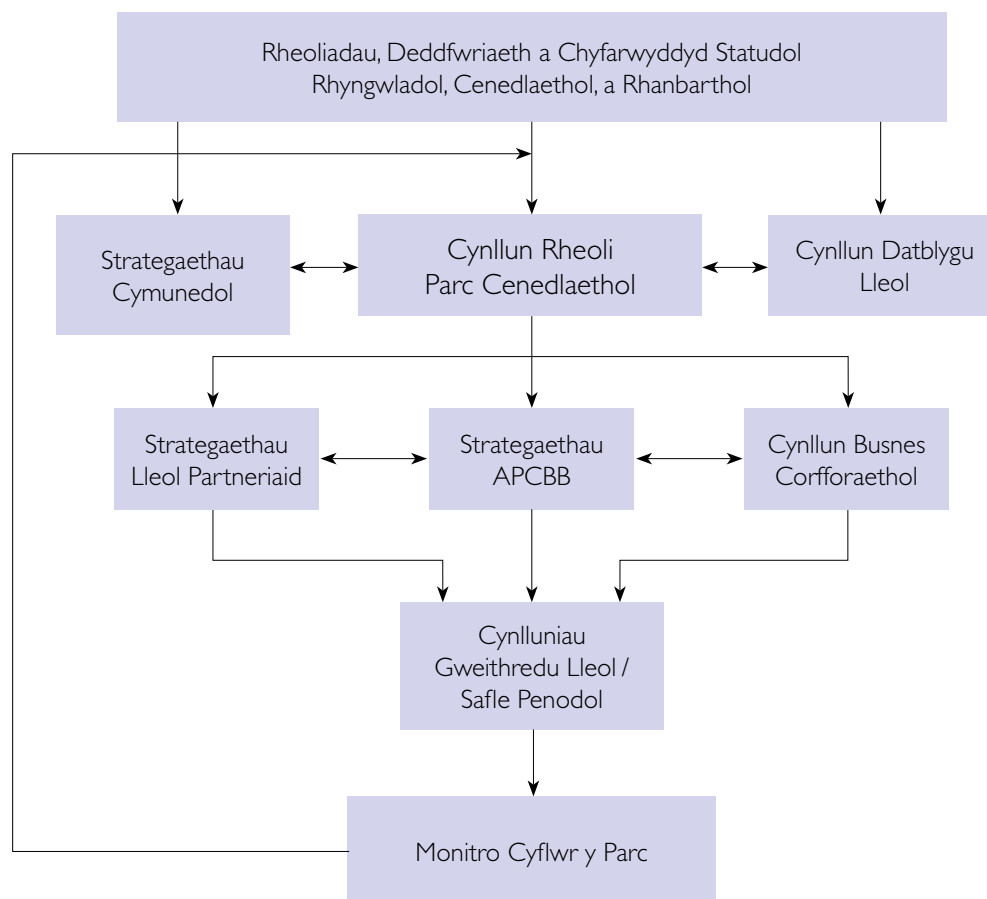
Rheoliadau, Deddfwriaeth a Chyfarwyddyd Statudol
Rhyngwladol, Cenedlaethol, a Rhanbarthol

Strategaethau Cymunedol

Cynllun Rheoli Parc Cenedlaethol

Cynllun Datblygu Lleol

Strategaethau Lleol Partneriaid

Strategaethau APCBB

Cynllun Busnes Corfforaethol

Cynlluniau Gweithredu Lleol / Safle Penodol

Monitro Cyflwr y Parc